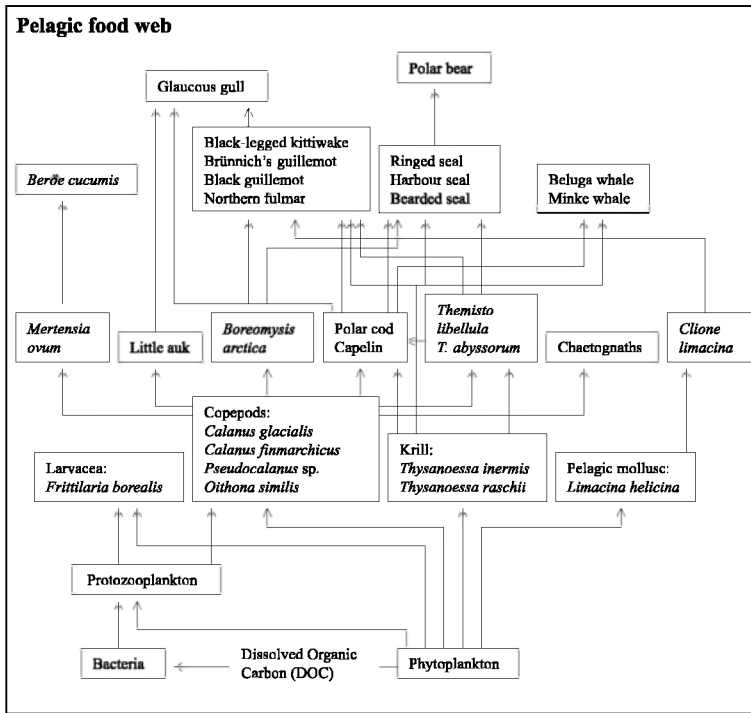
Pelagic food web

Glaucous gull

Polar bear

Black-legged kittiwake
Brünnich's guillemot
Black guillemot
Northern fulmar

Ringed seal
Harbour seal
Bearded seal

Beroë cucumis

Beluga whale
Minke whale

Mertensia ovum

Little auk

Boreomysis arctica

Polar cod
Capelin

Themisto libellula
T. abyssorum

Chaetognaths

Clione limacina

Copepods:
Calanus glacialis
Calanus finmarchicus
Pseudocalanus sp.
Oithona similis

Larvacea:
Frittillaria borealis

Krill:
Thysanoessa inermis
Thysanoessa raschii

Pelagic mollusc:
Limacina helicina

Protozooplankton

Bacteria

Dissolved Organic Carbon (DOC)

Phytoplankton